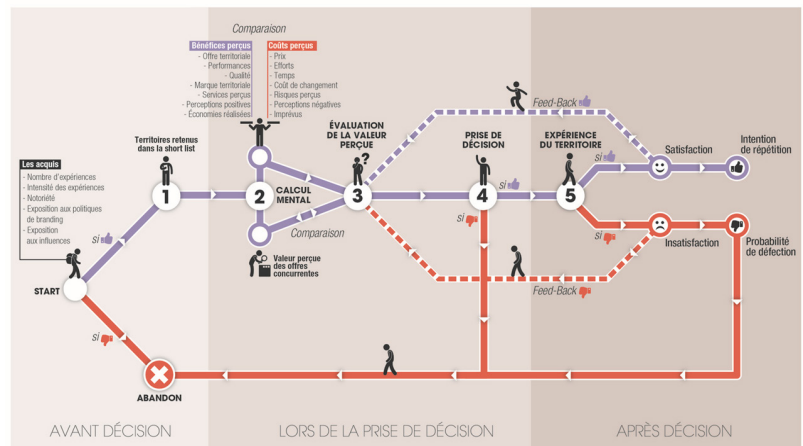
Comparaison

Bénéfices perçus
- Offre territoriale
- Performances
- Qualité
- Marque territoriale
- Services perçus
- Perceptions positives
- Économies réalisées

Coûts perçus
- Prix
- Efforts
- Temps
- Coût de changement
- Risques perçus
- Perceptions négatives
- Imprévus

Les acquis
- Nombre d'expériences
- Intensité des expériences
- Notoriété
- Exposition aux politiques de branding
- Exposition aux influences

START

si

Territoires retenus dans la short list

1

2

CALCUL MENTAL

Comparaison

Valeur perçue des offres concurrentes

ÉVALUATION DE LA VALEUR PERÇUE

3

Feed-Back

PRISE DE DÉCISION

4

si

si

EXPÉRIENCE DU TERRITOIRE

5

si

si

Satisfaction

Intention de répétition

Insatisfaction

Probabilité de défection

Feed-Back

si

ABANDON

AVANT DÉCISION

LORS DE LA PRISE DE DÉCISION

APRÈS DÉCISION